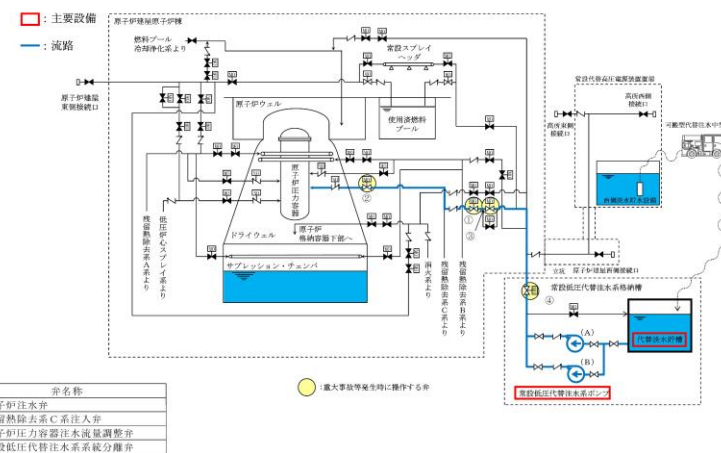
：主要設備

：流路

原子炉建屋原子炉棟

燃料プール冷却浄化系より

常設スプレイヘッダ

原子炉建屋東側接続口

原子炉ウェル

使用済燃料プール

常設代替高圧電源装置置場

西側淡水貯水設備

高所西側接続口

高所東側接続口

可搬型代替注水中型ポンプ

原子炉圧力容器

原子炉格納容器下部へ

ドライウェル

サプレッション・チェンバ

残留熱除去系A系より

低圧炉心スプレイ系より

残留熱除去系C系より

残留熱除去系B系より

消火系より

①

②

③

④

立坑

原子炉建屋西側接続口

常設低圧代替注水系格納槽

(A)

(B)

代替淡水貯槽

常設低圧代替注水系ポンプ

：重大事故等発生時に操作する弁

| 弁名称 |
|---|
| 子炉注水弁 |
| 留熱除去系C系注入弁 |
| 子炉圧力容器注水流量調整弁 |
| 設低圧代替注水系統分離弁 |